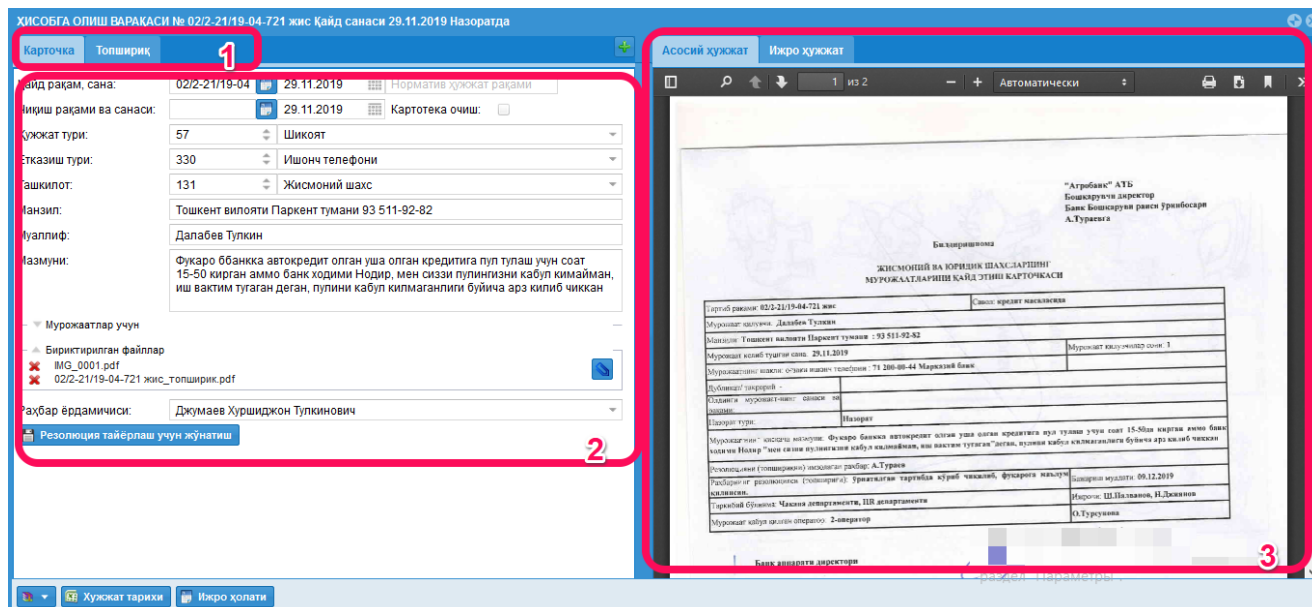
ХИСОБГА ОЛИШ ВАРАҚАСИ № 02/2-21/19-04-721 жис Қайд санаси 29.11.2019 Назоратда

Карточка Топшириқ 1

Қайд рақам, сана: 02/2-21/19-04 29.11.2019 Норматив ҳужжат рақами
Чиқиш рақами ва санаси: 29.11.2019 Картотека очиш:
Ҳужжат тури: 57 Шикоят
Етказиш тури: 330 Ишонч телефони
Ташкилот: 131 Жисмоний шахс
Манзил: Тошкент вилояти Паркент тумани 93 511-92-82
Муаллиф: Далабев Тулкин
Мазмуни: Фукаро ббанкка автокредит олган уша олган кредитига пул тулаш учун соат 15-50 кирган аммо банк ходими Нодир, мен сиззи пулингизни кабул кимайман, иш вактим тугаган деган, пулини кабул килмаганлиги буйича арз килиб чиккан

Мурожаатлар учун

Бириктирилган файллар
IMG_0001.pdf
02/2-21/19-04-721 жис_топшириқ.pdf

Раҳбар ёрдамчиси: Джумаев Хуршиджон Тулкинович

Резолюция тайёрлаш учун жўнатиш

2

Асосий ҳужжат Ижро ҳужжат

1 из 2 Автоматически

"Агробанк" АТБ
Бошқарувчи директор
Банк Бошқаруви раиси ўринбосари
А.Тураева

Билдиришнома

ЖИСМОНИЙ ВА ЮРИДИК ШАХСЛАРНИНГ
МУРОЖААТЛАРИНИ ҚАЙД ЭТИШ КАРТОЧКАСИ

| Тартиб рақами: 02/2-21/19-04-721 жис | Савол: кредит масаласида |
|---|---|
| Мурожаат қилувчи: Далабев Тулкин | |
| Манзили: Тошкент вилояти Паркент тумани : 93 511-92-82 | |
| Мурожаат келиб тушган сана: 29.11.2019 | Мурожаат қилувчилар сони: 1 |
| Мурожаатнинг шакли: оғзаки ишонч телефони : 71 200-00-44 Марказий банк | |
| Дубликат/ такрорий - | |
| Олдинги мурожаат-нинг санаси ва рақами | |
| Назорат тури: | Назорат |
| Мурожаатнинг қисқача мазмуни: Фукаро ббанкка автокредит олган уша олган кредитига пул тулаш учун соат 15-50да кирган аммо банк ходими Нодир "мен сиззи пулингизни кабул килмайман, иш вактим тугаган"деган, пулини кабул килмаганлиги буйича арз килиб чиккан | |
| Резолюцияни (топшириқни) имзолаган раҳбар: А.Тураева | |
| Раҳбарнинг резолюцияси (топшириғи): Ўрнатилган тартибда кўриб чиқилиб, фуқарога маълум қилинсин. | Бажариш муддати: 09.12.2019 |
| Таркибий бўлинма: Чакана департаменти, ЦВ департаменти | Ижрочи: Ш.Палванов, Н.Джиянов |
| | О.Турсунова |
| Мурожаат қабул қилган оператор: 2-оператор | |

Банк аппарати директори

3

Хужжат тарихи Ижро ҳолати